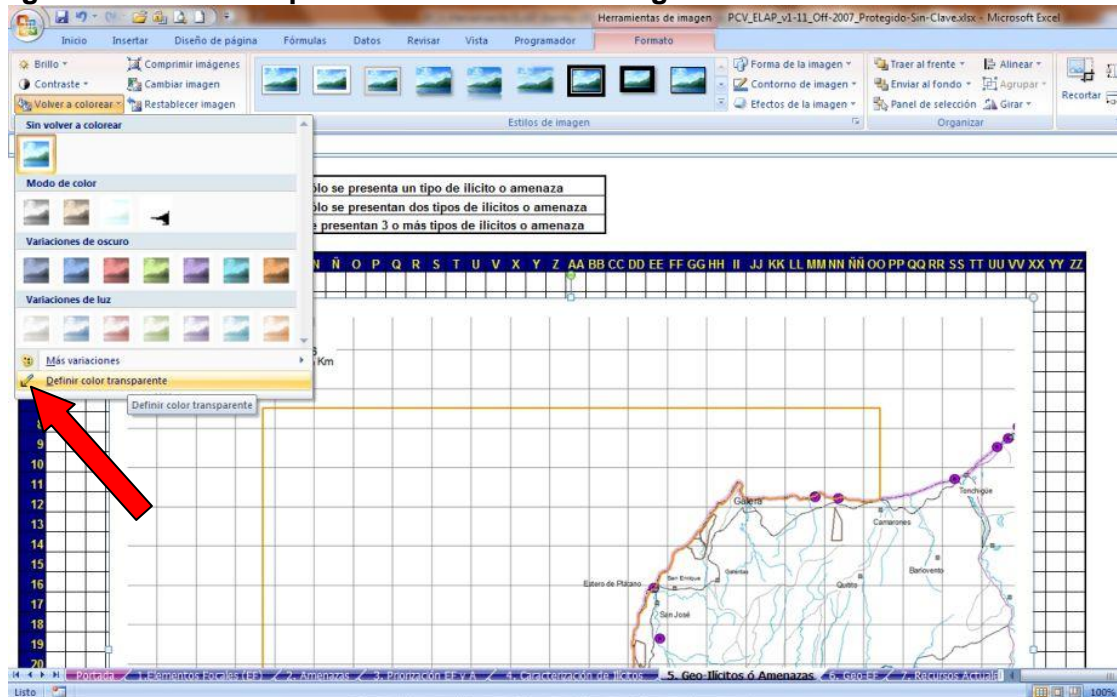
Herramientas de imagen PCV_ELAP_v1-11_Off-2007_Protegido-Sin-Clave.xlsx - Microsoft Excel

Inicio Insertar Diseño de página Fórmulas Datos Revisar Vista Programador Formato

Brillo Comprimir imágenes Contraste Cambiar imagen Volver a colorear Restablecer imagen

Forma de la imagen Contorno de imagen Efectos de la imagen

Estilos de imagen

Traer al frente Alinear Enviar al fondo Agrupar Panel de selección Girar

Organizar

Recortar

Sin volver a colorear

Modo de color

Variaciones de oscuro

Variaciones de luz

Más variaciones

Definir color transparente

Definir color transparente

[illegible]lo se presenta un tipo de ilícito o amenaza
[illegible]lo se presentan dos tipos de ilícitos o amenaza
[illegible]e presentan 3 o más tipos de ilícitos o amenaza

N Ñ O P Q R S T U V X Y Z AA BB CC DD EE FF GG HH II JJ KK LL MM NN ÑÑ OO PP QQ RR SS TT UU VV XX YY ZZ

Km

8
9
10
11
12
13
14
15
16
17
18
19
20

Galera
Tonchigüe
Camarones
Galeras
Bunche
Quinge
Estero de Plátano
San Enrique
San José

Portada 1. Elementos Focales (EF) 2. Amenazas 3. Priorización EF y A 4. Caracterización de Ilícitos 5. Geo-Ilícitos ó Amenazas 6. Geo-EF 7. Recursos Actual

Listo 100%